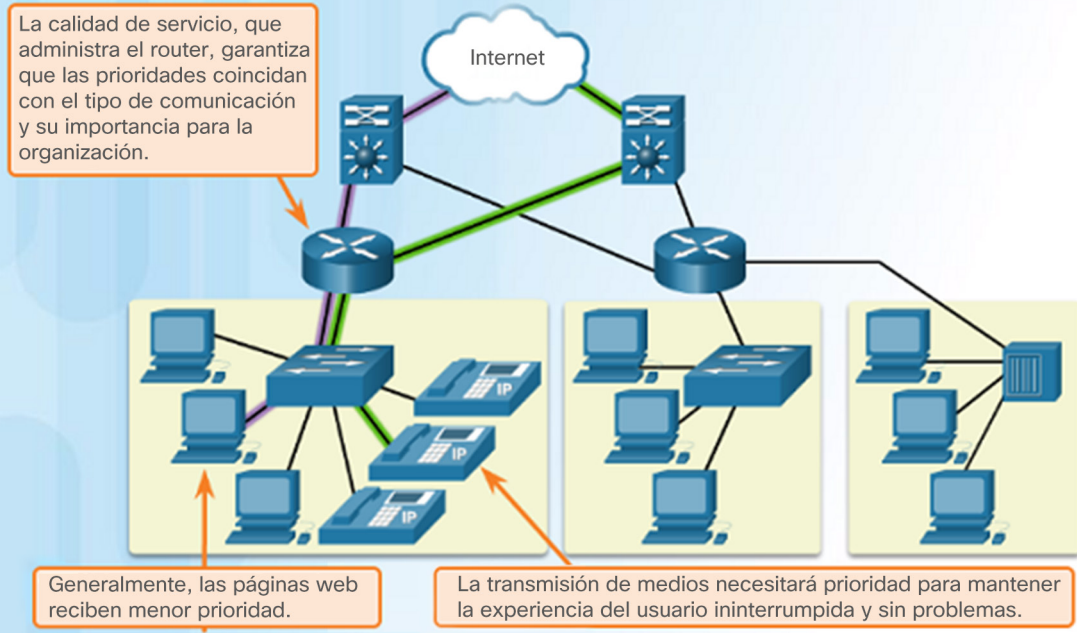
La calidad de servicio, que administra el router, garantiza que las prioridades coincidan con el tipo de comunicación y su importancia para la organización.

Internet

IP

IP

IP

Generalmente, las páginas web reciben menor prioridad.

La transmisión de medios necesitará prioridad para mantener la experiencia del usuario ininterrumpida y sin problemas.